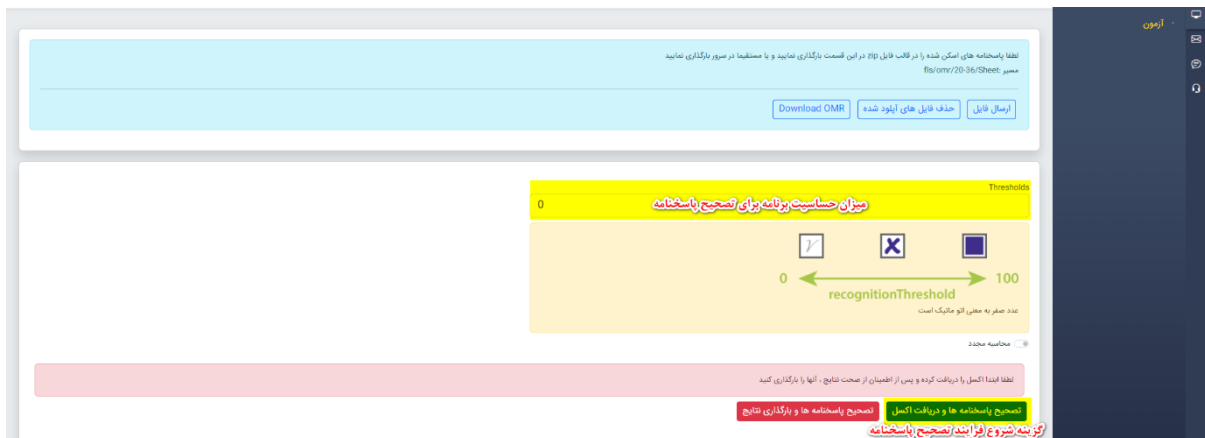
آزمون

لطفا پاسخنامه های اسکن شده را در قالب فایل zip در این قسمت بارگذاری نمایید و یا مستقیما در سرور بارگذاری نمایید
مسیر: fls/omr/20-36/Sheet

ارسال فایل
حذف فایل های آپلود شده
Download OMR

Thresholds
میزان حساسیت برنامه برای تصحیح پاسخنامه
0

0
100
recognitionThreshold
عدد صفر به معنی اتو ماتیک است

محاسبه مجدد

لطفا ابتدا اکسل را دریافت کرده و پس از اطمینان از صحت نتایج ، آنها را بارگذاری کنید

تصحیح پاسخنامه ها و دریافت اکسل
تصحیح پاسخنامه ها و بارگذاری نتایج
گزینه شروع فرایند تصحیح پاسخنامه